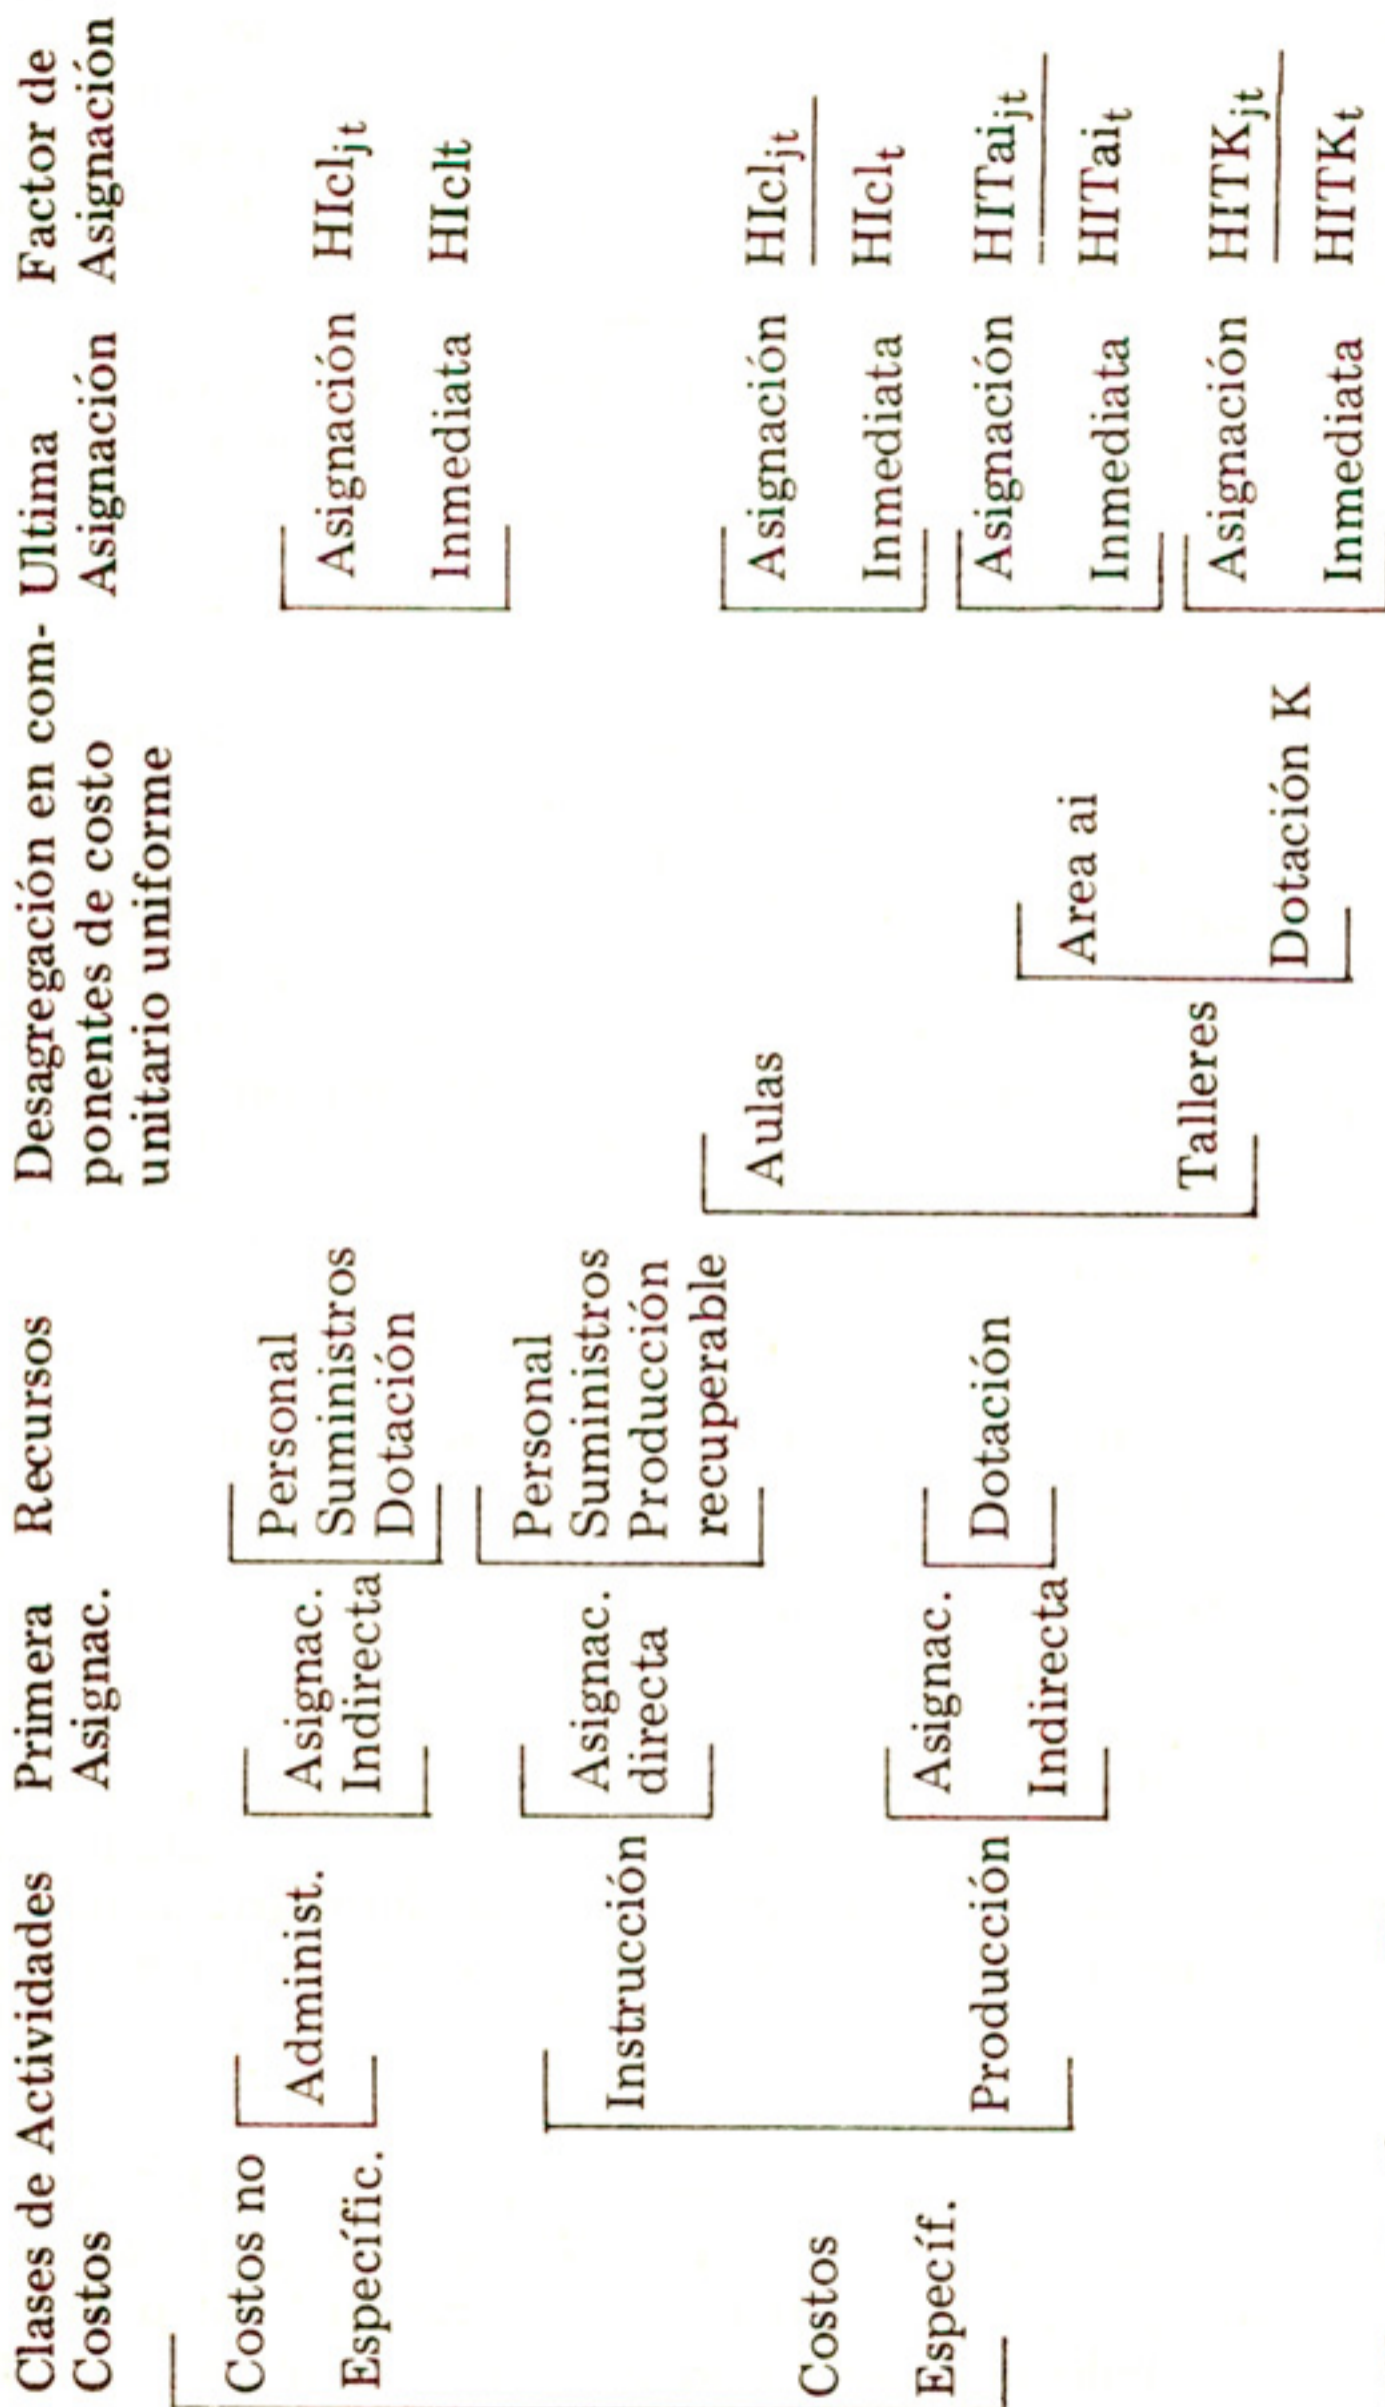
Clases de Costos | Actividades | Primera Asignac. | Recursos | Desagregación en componentes de costo unitario uniforme | Ultima Asignación | Factor de Asignación

Costos no Específic.

Administ.

Asignac. Indirecta

Personal
Suministros
Dotación

Asignación Inmediata

$\frac{HIcl_{jt}}{HIclt}$

Costos Específ.

Instrucción

Asignac. directa

Personal
Suministros
Producción recuperable

Aulas

Asignación Inmediata

$\frac{HIcl_{jt}}{HIcl_{t}}$

Talleres

Area ai

Asignación Inmediata

$\frac{HITai_{jt}}{HITai_{t}}$

Dotación K

Asignación Inmediata

$\frac{HITK_{jt}}{HITK_{t}}$

Producción

Asignac. Indirecta

Dotación